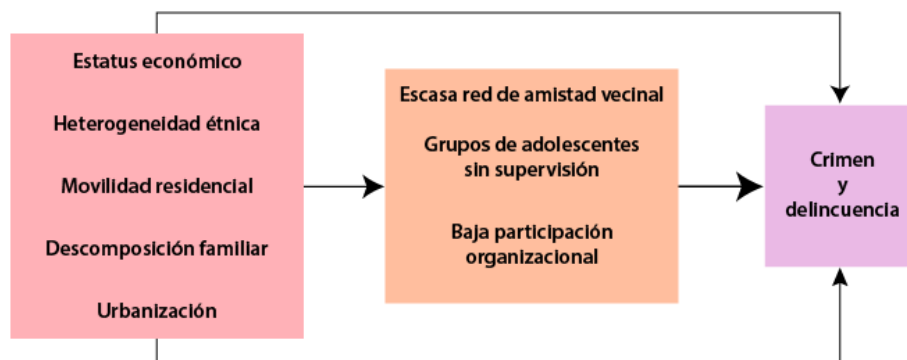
Estatus económico

Heterogeneidad étnica

Movilidad residencial

Descomposición familiar

Urbanización

Escasa red de amistad vecinal

Grupos de adolescentes sin supervisión

Baja participación organizacional

Crimen y delincuencia